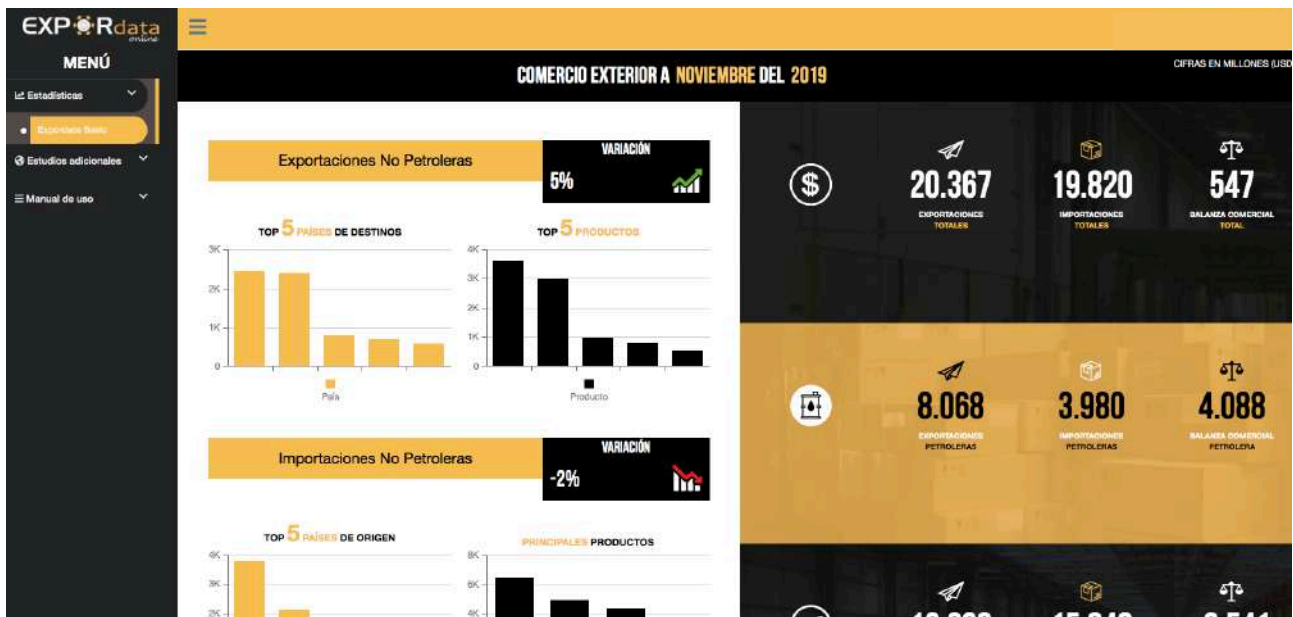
EXPORdata online

MENÚ

Estadísticas

Exportación Básica

Estudios adicionales

Manual de uso

COMERCIO EXTERIOR A NOVIEMBRE DEL 2019

CIFRAS EN MILLONES (USD

Exportaciones No Petroleras

VARIACIÓN

5%

TOP 5 PAÍSES DE DESTINOS

3K
2K
1K
0

País

TOP 5 PRODUCTOS

4K
3K
2K
1K
0

Producto

Importaciones No Petroleras

VARIACIÓN

-2%

TOP 5 PAÍSES DE ORIGEN

4K
3K
2K

PRINCIPALES PRODUCTOS

8K
6K
4K

20.367
EXPORTACIONES TOTALES

19.820
IMPORTACIONES TOTALES

547
BALANZA COMERCIAL TOTAL

8.068
EXPORTACIONES PETROLERAS

3.980
IMPORTACIONES PETROLERAS

4.088
BALANZA COMERCIAL PETROLERA

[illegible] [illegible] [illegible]